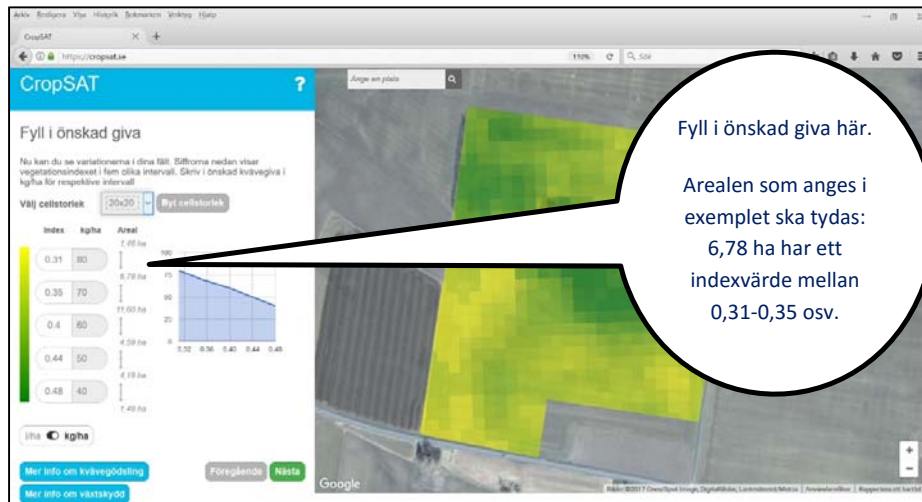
Arkiv Redigera Visa Historik Bokmärken Verktyg Hjälp

CropSAT

https://cropsat.se

110%

Sök

CropSAT

?

Ange en plats

Fyll i önskad giva

Nu kan du se variationerna i dina fält. Siffrorna nedan visar vegetationsindexet i fem olika intervall. Skriv i önskad kvävegiva i kg/ha för respektive intervall

Välj cellstorlek 20x20 Byt cellstorlek

| Index | kg/ha | Areal |
|---|---|---|
| | | 1,65 ha |
| 0.31 | 80 | |
| | | 6,78 ha |
| 0.35 | 70 | |
| | | 11,60 ha |
| 0.4 | 60 | |
| | | 4,59 ha |
| 0.44 | 50 | |
| | | 4,18 ha |
| 0.48 | 40 | |
| | | 1,49 ha |

100
75
50
25
0
0.32 0.36 0.40 0.44 0.48

l/ha kg/ha

Mer info om kvävegödsling

Mer info om växtskydd

Föregående Nästa

Google

Fyll i önskad giva här.

Arealen som anges i exemplet ska tydas: 6,78 ha har ett indexvärde mellan 0,31-0,35 osv.